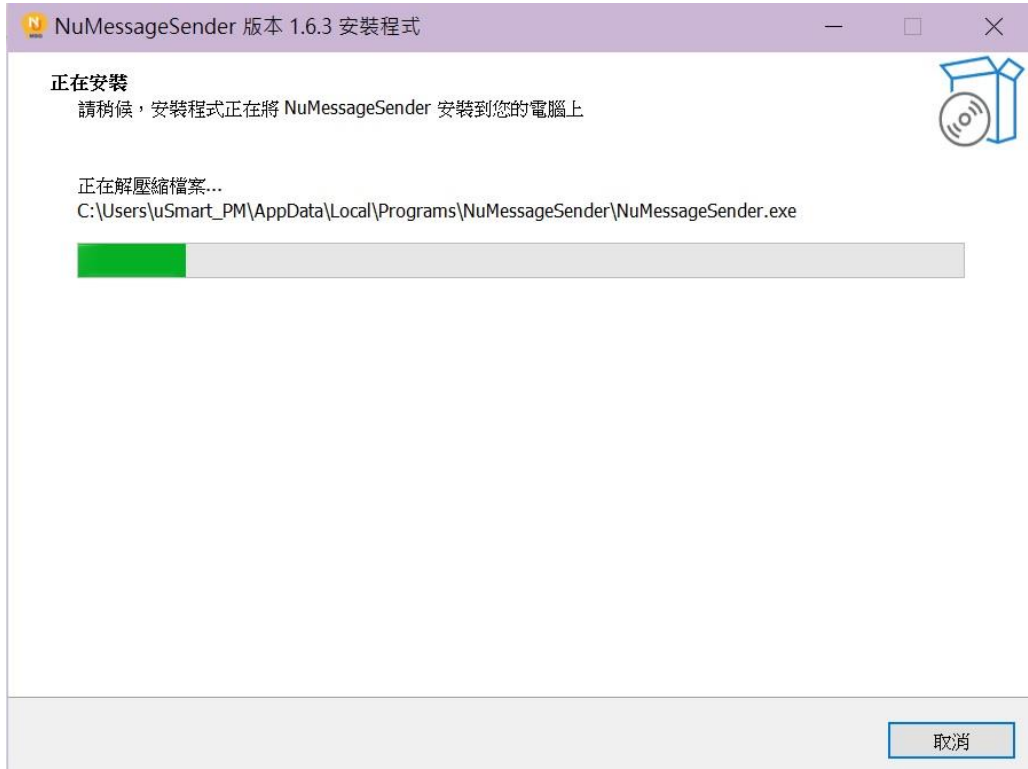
NuMessageSender 版本 1.6.3 安裝程式

正在安裝
請稍候，安裝程式正在將 NuMessageSender 安裝到您的電腦上

正在解壓縮檔案...
C:\Users\uSmart_PM\AppData\Local\Programs\NuMessageSender\NuMessageSender.exe

取消